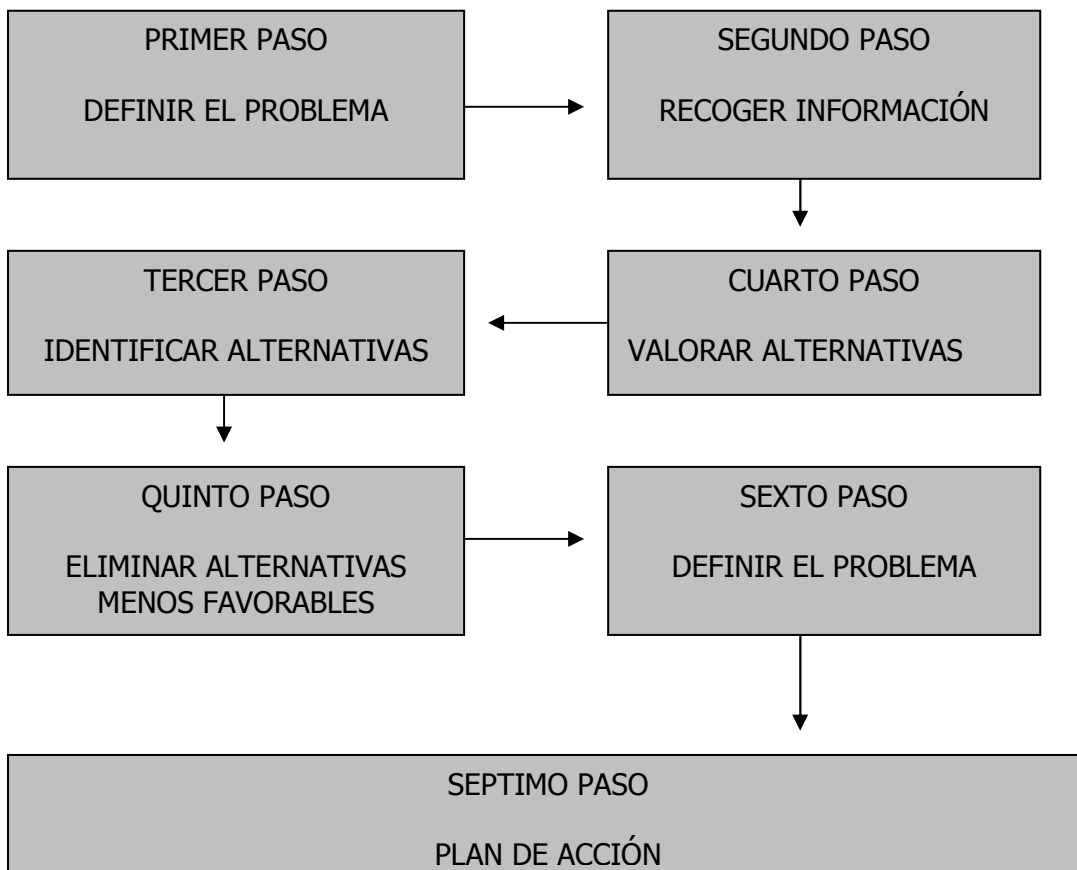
PRIMER PASO

DEFINIR EL PROBLEMA

SEGUNDO PASO

RECOGER INFORMACIÓN

TERCER PASO

IDENTIFICAR ALTERNATIVAS

CUARTO PASO

VALORAR ALTERNATIVAS

QUINTO PASO

ELIMINAR ALTERNATIVAS MENOS FAVORABLES

SEXTO PASO

DEFINIR EL PROBLEMA

SEPTIMO PASO

PLAN DE ACCIÓN